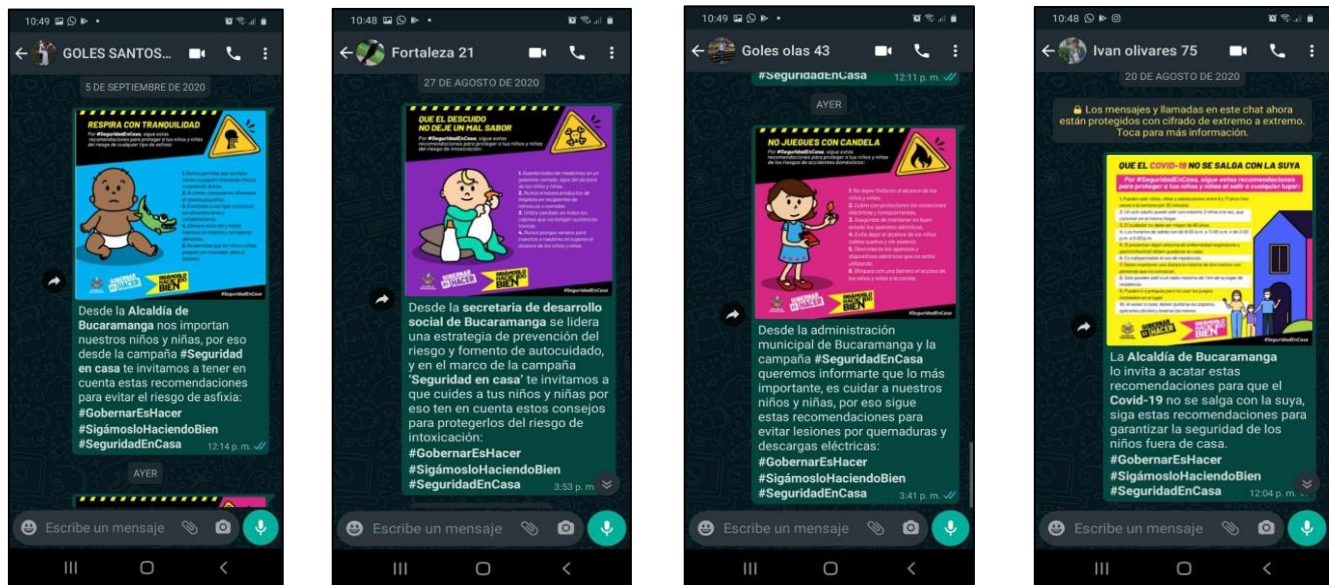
10:49

GOLES SANTOS...

5 DE SEPTIEMBRE DE 2020

RESPIRA CON TRANQUILIDAD

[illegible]

GOBERNAR ES HACER

SIGÁMOSLO HACIENDO BIEN

#SeguridadEnCasa

Desde la **Alcaldía de Bucaramanga** nos importan nuestros niños y niñas, por eso desde la campaña **#Seguridad en casa** te invitamos a tener en cuenta estas recomendaciones para evitar el riesgo de asfixia: **#GobernarEsHacer #SigámosloHaciendoBien #SeguridadEnCasa** 12:14 p. m.

AYER

Escribe un mensaje

10:48

Fortaleza 21

27 DE AGOSTO DE 2020

QUE EL DESCUIDO NO DEJE UN MAL SABOR

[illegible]

GOBERNAR ES HACER

SIGÁMOSLO HACIENDO BIEN

#SeguridadEnCasa

Desde la **secretaria de desarrollo social de Bucaramanga** se lidera una estrategia de prevención del riesgo y fomento de autocuidado, y en el marco de la campaña **'Seguridad en casa'** te invitamos a que cuides a tus niños y niñas por eso ten en cuenta estos consejos para protegerlos del riesgo de intoxicación: **#GobernarEsHacer #SigámosloHaciendoBien #SeguridadEnCasa** 3:53 p. m.

Escribe un mensaje

10:49

Goles olas 43

#SeguridadEnCasa 12:11 p. m.

AYER

NO JUEGUES CON CANDELA

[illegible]

GOBERNAR ES HACER

SIGÁMOSLO HACIENDO BIEN

#SeguridadEnCasa

Desde la administración municipal de Bucaramanga y la campaña **#SeguridadEnCasa** queremos informarte que lo más importante, es cuidar a nuestros niños y niñas, por eso sigue estas recomendaciones para evitar lesiones por quemaduras y descargas eléctricas: **#GobernarEsHacer #SigámosloHaciendoBien #SeguridadEnCasa** 3:41 p. m.

Escribe un mensaje

10:48

Ivan olivares 75

20 DE AGOSTO DE 2020

Los mensajes y llamadas en este chat ahora están protegidos con cifrado de extremo a extremo. Toca para más información.

QUE EL COVID-19 NO SE SALGA CON LA SUYA

Por #SeguridadEnCasa, sigue estas recomendaciones para proteger a tus niños y niñas al salir a cualquier lugar:

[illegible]

La **Alcaldía de Bucaramanga** lo invita a acatar estas recomendaciones para que el **Covid-19** no se salga con la suya, siga estas recomendaciones para garantizar la seguridad de los niños fuera de casa. **#GobernarEsHacer #SigámosloHaciendoBien #SeguridadEnCasa** 12:04 p. m.

Escribe un mensaje